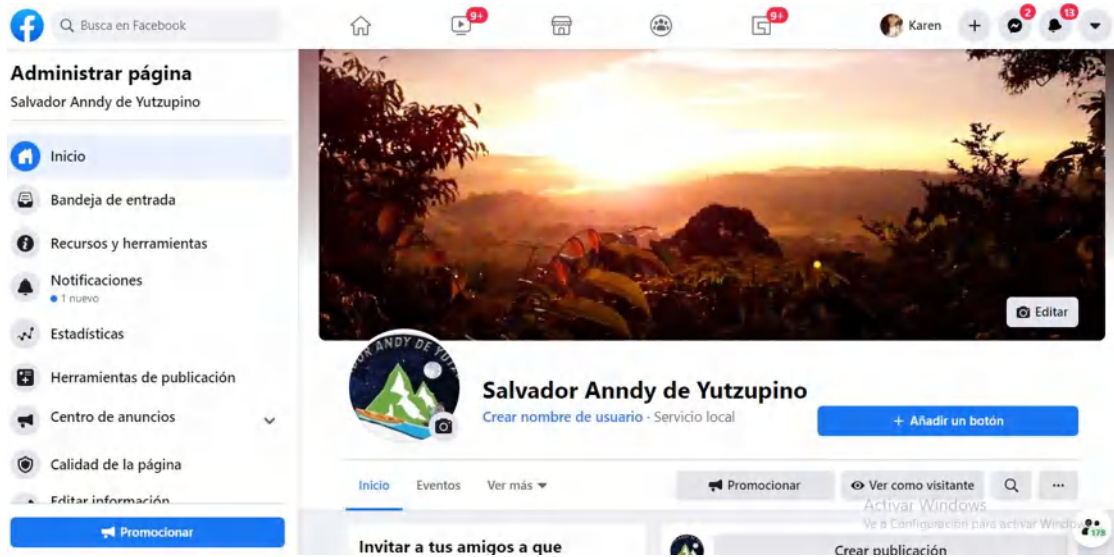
Busca en Facebook

9+

9+

Karen

2

13

Administrar página

Salvador Anndy de Yutzupino

Inicio

Bandeja de entrada

Recursos y herramientas

Notificaciones

1 nuevo

Estadísticas

Herramientas de publicación

Centro de anuncios

Calidad de la página

Editar información

Promocionar

Editar

ANDY DE YUTZ

Salvador Anndy de Yutzupino

Crear nombre de usuario · Servicio local

+ Añadir un botón

Inicio

Eventos

Ver más

Promocionar

Ver como visitante

Activar Windows

Ve a Configuración para activar Windows.

Invitar a tus amigos a que

Crear publicación

179